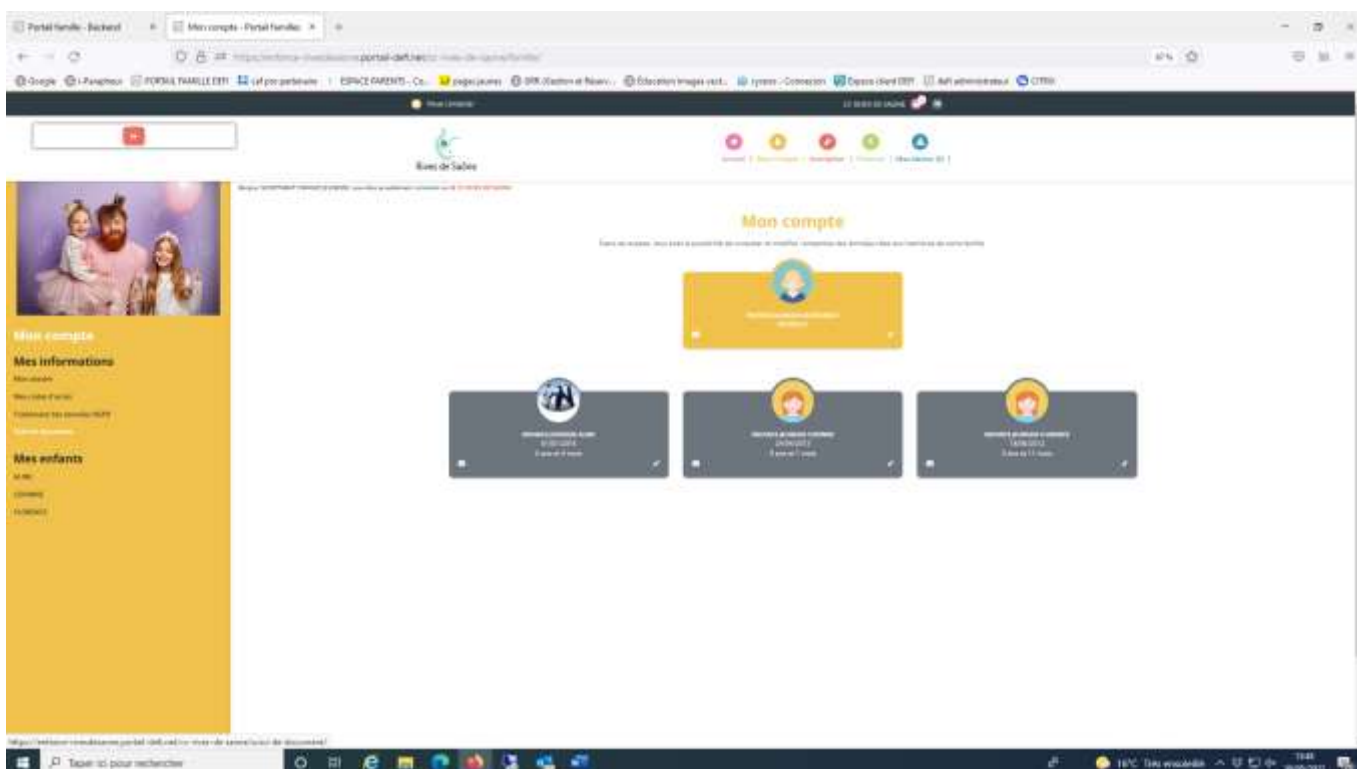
Portail famille - Backend
Mon compte - Portail familles

portail-defi.net

Google
PORTAIL FAMILLE DEFI
pages jaunes
ESPACE PARENTS
Éducation
CITRIX

Rives de Saône

Mon compte

Mon compte

Mes informations

Mes enfants

Taper ici pour rechercher

16°C